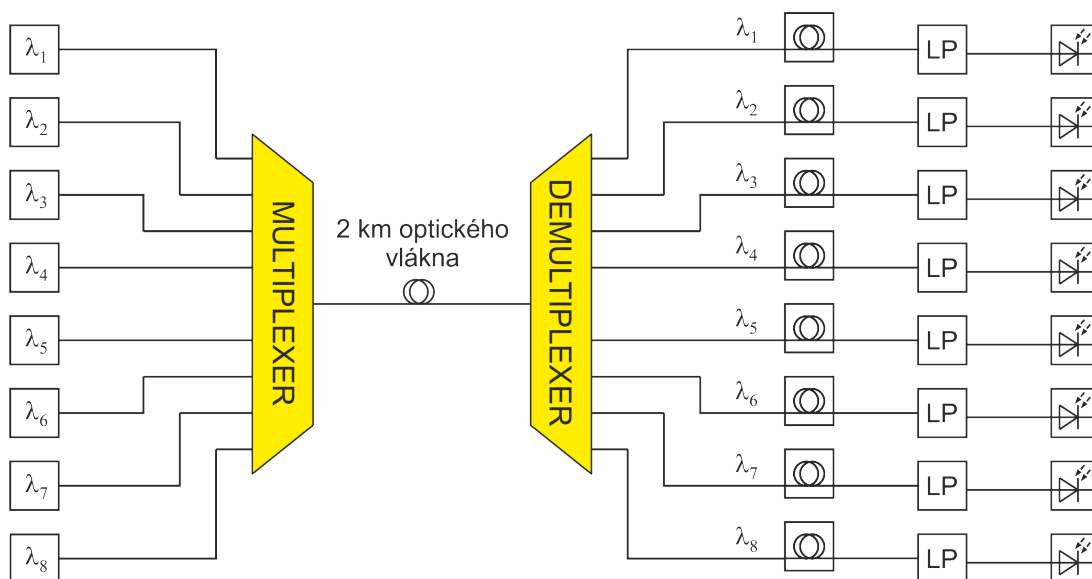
$\lambda_1$
$\lambda_2$
$\lambda_3$
$\lambda_4$
$\lambda_5$
$\lambda_6$
$\lambda_7$
$\lambda_8$

MULTIPLEXER

2 km optického vlákna

DEMULTIPLEXER

$\lambda_1$ LP
$\lambda_2$ LP
$\lambda_3$ LP
$\lambda_4$ LP
$\lambda_5$ LP
$\lambda_6$ LP
$\lambda_7$ LP
$\lambda_8$ LP